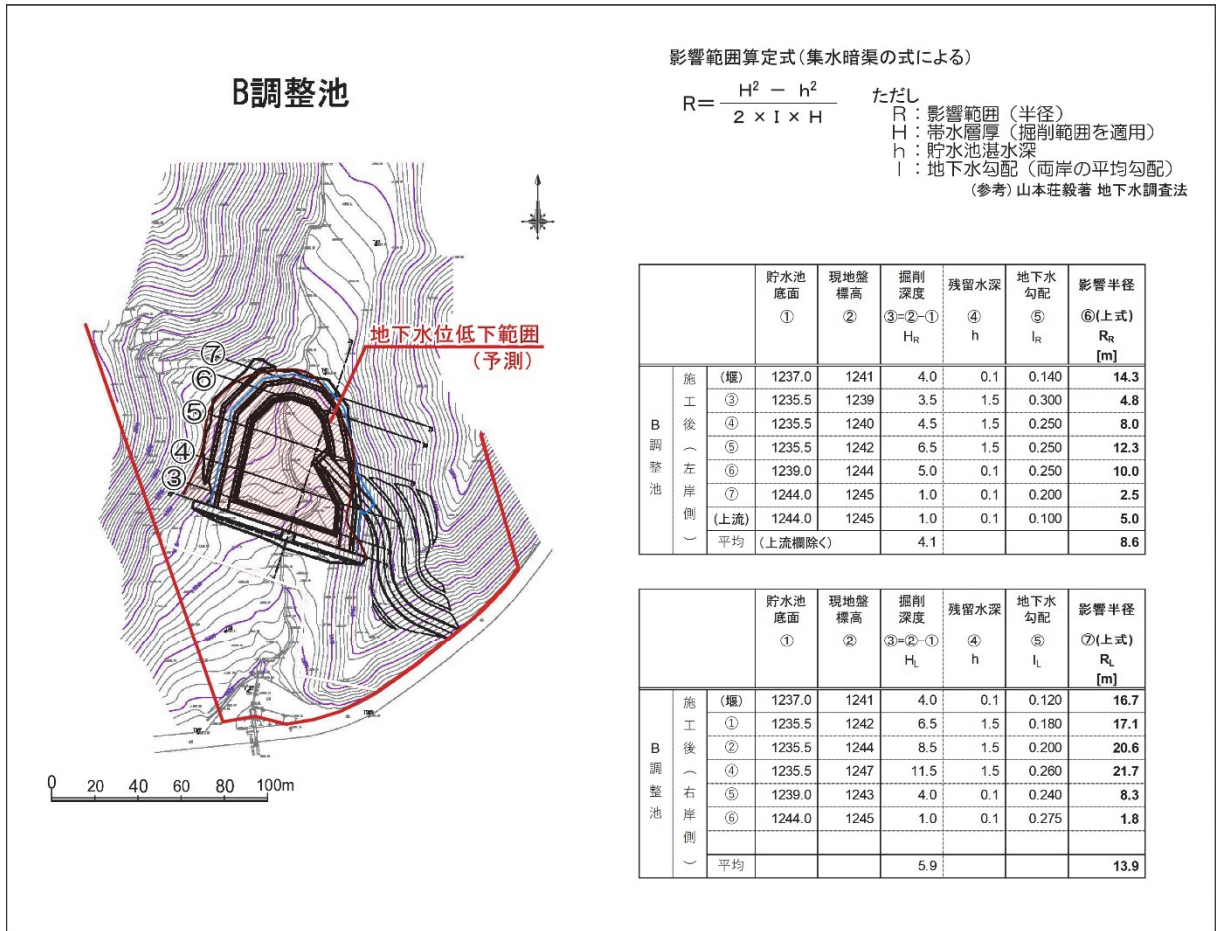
B調整池

地下水位低下範囲
（予測）

⑦
⑥
⑤
④
③

0 20 40 60 80 100m

影響範囲算定式（集水暗渠の式による）

$R = \frac{H^2 - h^2}{2 \times I \times H}$

ただし
R：影響範囲（半径）
H：帯水層厚（掘削範囲を適用）
h：貯水池湛水深
I：地下水勾配（両岸の平均勾配）
（参考）山本荘毅著 地下水調査法

| | | | 貯水池底面 ① | 現地盤標高 ② | 掘削深度 ③=②-① $H_R$ | 残留水深 ④ h | 地下水勾配 ⑤ $I_R$ | 影響半径 ⑥(上式) $R_R$ [m] |
|---|---|---|---|---|---|---|---|---|
| B調整池 | 施工後（左岸側） | (堰) | 1237.0 | 1241 | 4.0 | 0.1 | 0.140 | 14.3 |
| | | ③ | 1235.5 | 1239 | 3.5 | 1.5 | 0.300 | 4.8 |
| | | ④ | 1235.5 | 1240 | 4.5 | 1.5 | 0.250 | 8.0 |
| | | ⑤ | 1235.5 | 1242 | 6.5 | 1.5 | 0.250 | 12.3 |
| | | ⑥ | 1239.0 | 1244 | 5.0 | 0.1 | 0.250 | 10.0 |
| | | ⑦ | 1244.0 | 1245 | 1.0 | 0.1 | 0.200 | 2.5 |
| | | (上流) | 1244.0 | 1245 | 1.0 | 0.1 | 0.100 | 5.0 |
| | | 平均 | (上流欄除く) | | 4.1 | | | 8.6 |

| | | | 貯水池底面 ① | 現地盤標高 ② | 掘削深度 ③=②-① $H_L$ | 残留水深 ④ h | 地下水勾配 ⑤ $I_L$ | 影響半径 ⑦(上式) $R_L$ [m] |
|---|---|---|---|---|---|---|---|---|
| B調整池 | 施工後（右岸側） | (堰) | 1237.0 | 1241 | 4.0 | 0.1 | 0.120 | 16.7 |
| | | ① | 1235.5 | 1242 | 6.5 | 1.5 | 0.180 | 17.1 |
| | | ② | 1235.5 | 1244 | 8.5 | 1.5 | 0.200 | 20.6 |
| | | ④ | 1235.5 | 1247 | 11.5 | 1.5 | 0.260 | 21.7 |
| | | ⑤ | 1239.0 | 1243 | 4.0 | 0.1 | 0.240 | 8.3 |
| | | ⑥ | 1244.0 | 1245 | 1.0 | 0.1 | 0.275 | 1.8 |
| | | | | | | | | |
| | | 平均 | | | 5.9 | | | 13.9 |